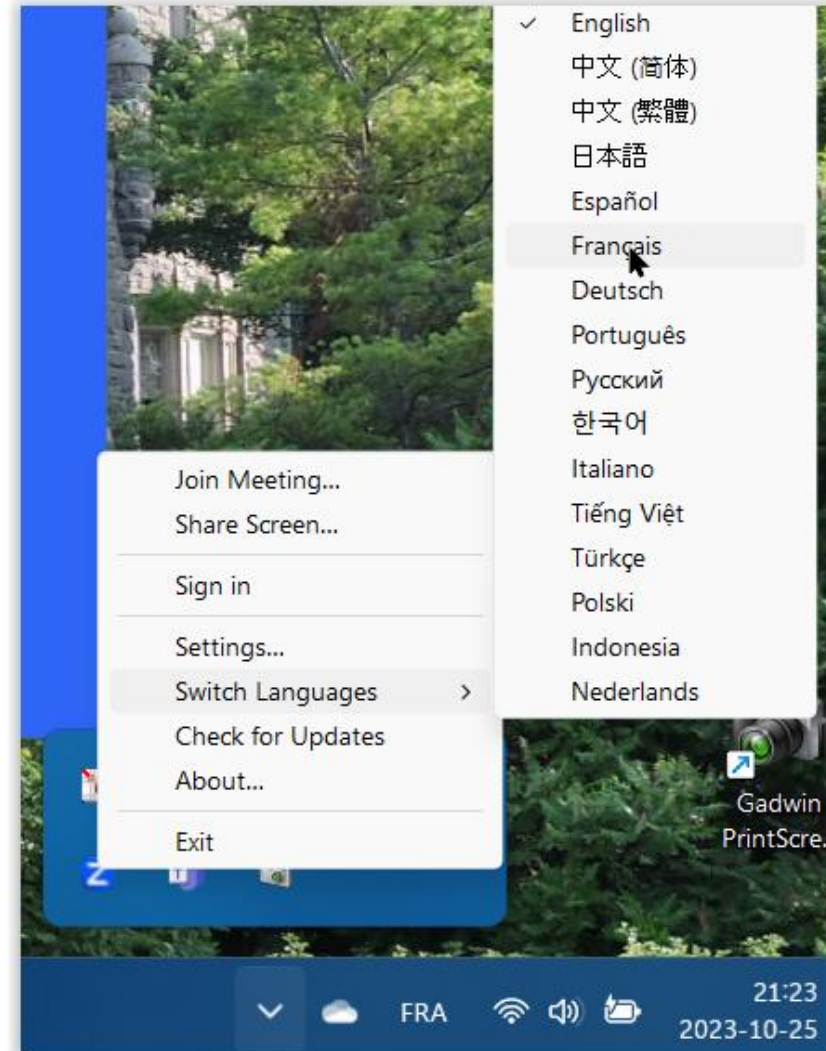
✓ English
中文 (简体)
中文 (繁體)
日本語
Español
Français
Deutsch
Português
Русский
한국어
Italiano
Tiếng Việt
Türkçe
Polski
Indonesia
Nederlands

Join Meeting...
Share Screen...
Sign in
Settings...
Switch Languages >
Check for Updates
About...
Exit

Gadwin PrintScre...

FRA
21:23
2023-10-25